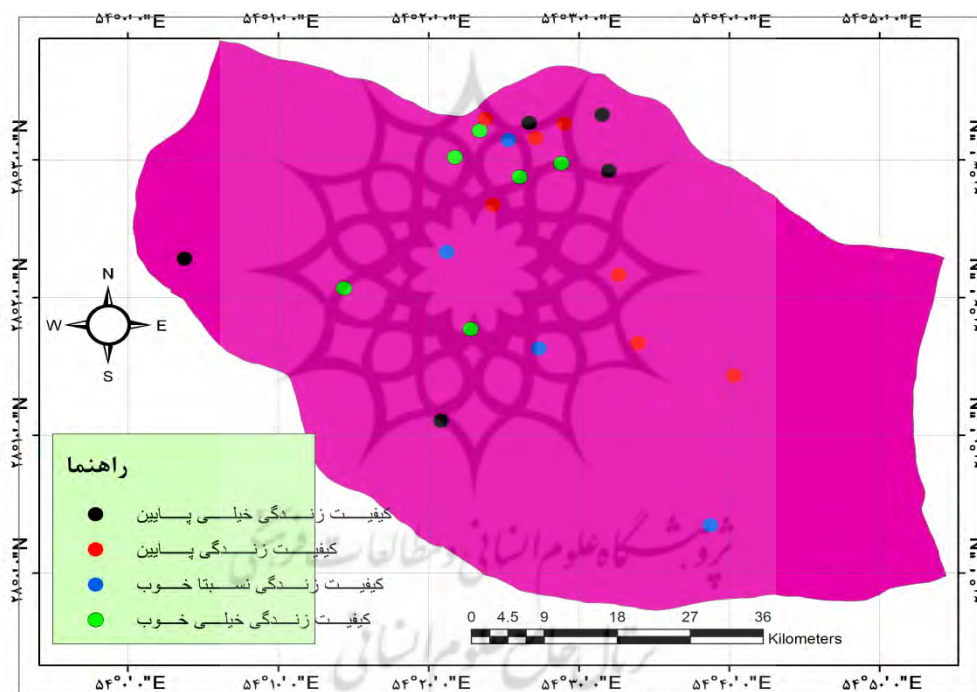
۵۴°۰'۰"E ۵۴°۱۰'۰"E ۵۴°۲۰'۰"E ۵۴°۳۰'۰"E ۵۴°۴۰'۰"E ۵۴°۵۰'۰"E

۲۸°۳۰'۰"N ۲۸°۲۰'۰"N ۲۸°۱۰'۰"N ۲۸°۰'۰"N

۲۸°۳۰'۰"N ۲۸°۲۰'۰"N ۲۸°۱۰'۰"N ۲۸°۰'۰"N

N
W E
S

راهنما
کیفیت زندگی خیلی پایین
کیفیت زندگی پایین
کیفیت زندگی نسبتا خوب
کیفیت زندگی خیلی خوب

0 4.5 9 18 27 36
Kilometers

پژوهشگاه علوم انسانی و مطالعات فرهنگی
پرتال جامع علوم انسانی

۵۴°۰'۰"E ۵۴°۱۰'۰"E ۵۴°۲۰'۰"E ۵۴°۳۰'۰"E ۵۴°۴۰'۰"E ۵۴°۵۰'۰"E